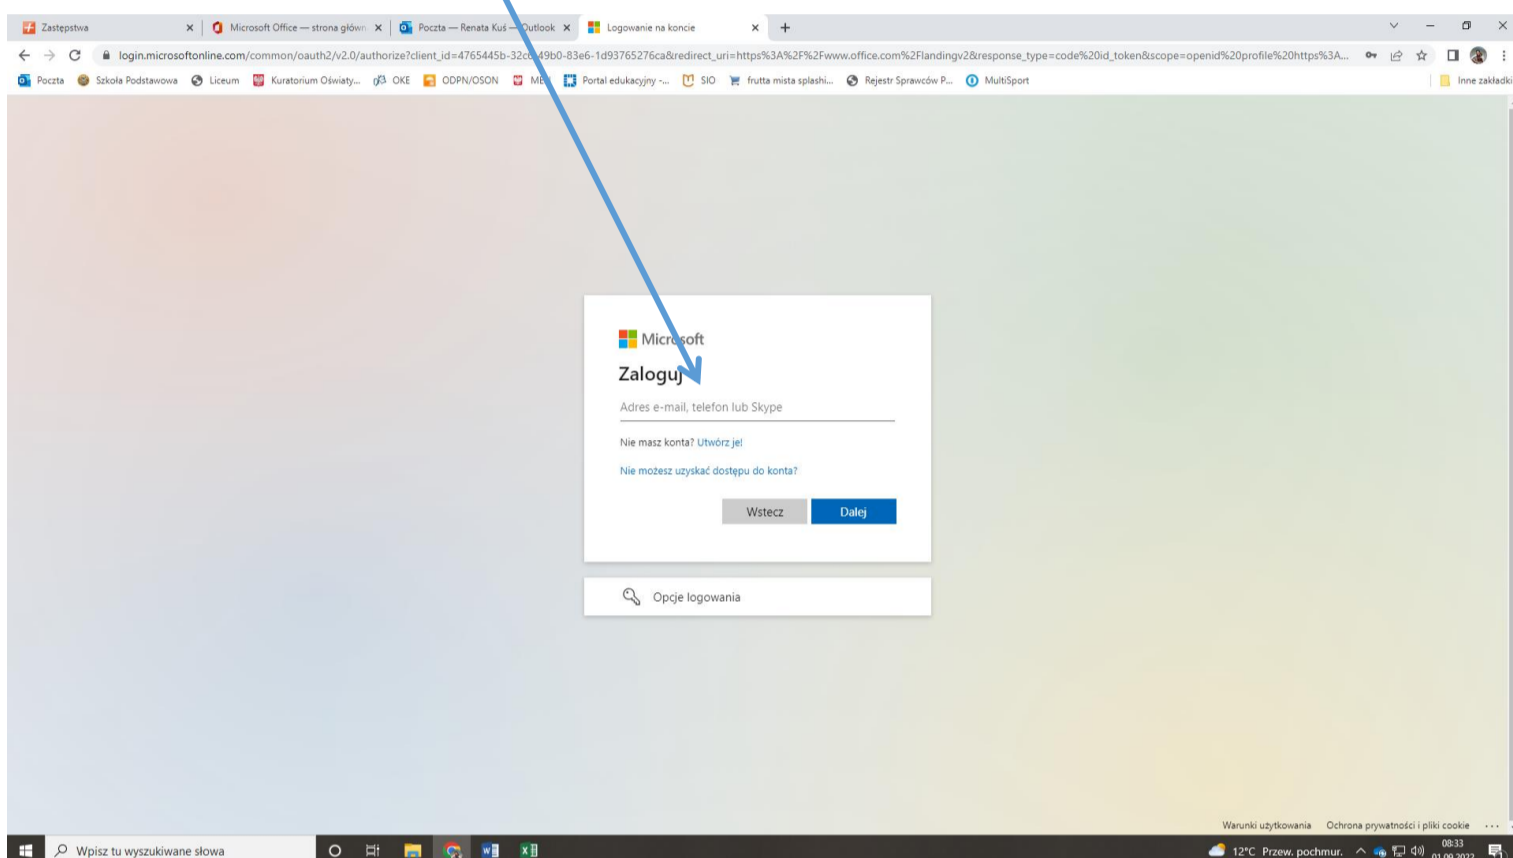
Zastępstwa
Microsoft Office — strona główn
Poczta — Renata Kuś — Outlook
Logowanie na koncie
login.microsoftonline.com/common/oauth2/v2.0/authorize?client_id=4765445b-32c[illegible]49b0-83e6-1d93765276ca&redirect_uri=https%3A%2F%2Fwww.office.com%2Flandingv2&response_type=code%20id_token&scope=openid%20profile%20https%3A...
Poczta
Szkoła Podstawowa
Liceum
Kuratorium Oświaty...
OKE
ODPN/OSON
ME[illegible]
Portal edukacyjny -...
SIO
frutta mista splashi...
Rejestr Sprawców P...
MultiSport
Inne zakładki

Micr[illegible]soft
Zaloguj
Adres e-mail, telefon lub Skype
Nie masz konta? Utwórz je!
Nie możesz uzyskać dostępu do konta?
Wstecz
Dalej

Opcje logowania

Warunki użytkowania
Ochrona prywatności i pliki cookie
...

Wpisz tu wyszukiwane słowa
12°C Przew. pochmur.
08:33
01.09.2022